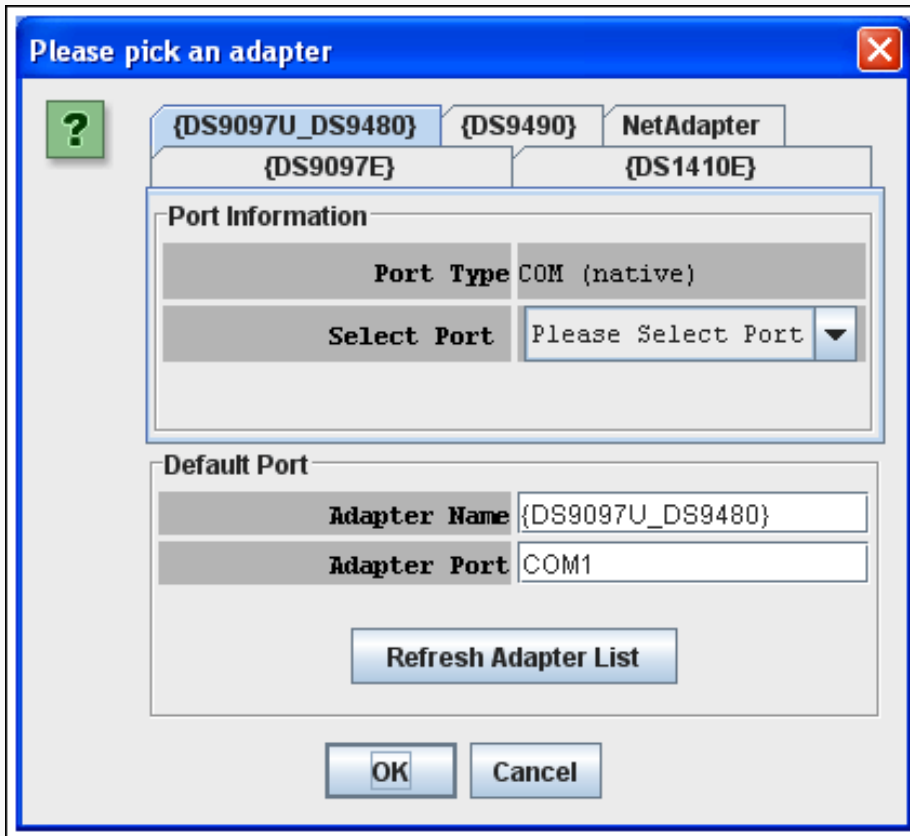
Please pick an adapter

?

{DS9097U_DS9480} {DS9490} NetAdapter
{DS9097E} {DS1410E}

Port Information

| Port Type | COM (native) |
|---|---|
| Select Port | Please Select Port |

Default Port

| Adapter Name | {DS9097U_DS9480} |
|---|---|
| Adapter Port | COM1 |

Refresh Adapter List

OK Cancel